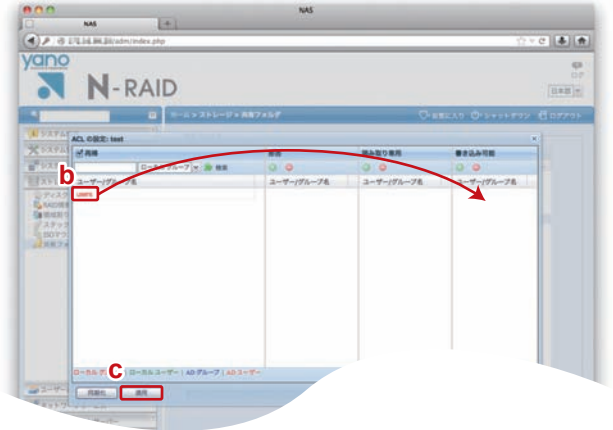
NAS

NAS

172.16.80.80/adm/index.php

yano

N-RAID

ヘルプ

日本語

ホーム > ストレージ > 共有フォルダ

お気に入り シャットダウン ログアウト

システム

システム

システム

ディスク

RAID構成

領域割り

スナップ

ISOマウ

共有フォ

ACL の設定: test

再検

ローカルグループ

検索

ユーザー/グループ名

users

拒否

ユーザー/グループ名

読み取り専用

ユーザー/グループ名

書き込み可能

ユーザー/グループ名

b

c

ローカル グループ | ローカル ユーザー | AD グループ | AD ユーザー

同期化

適用

ユーザー

ネットワーク